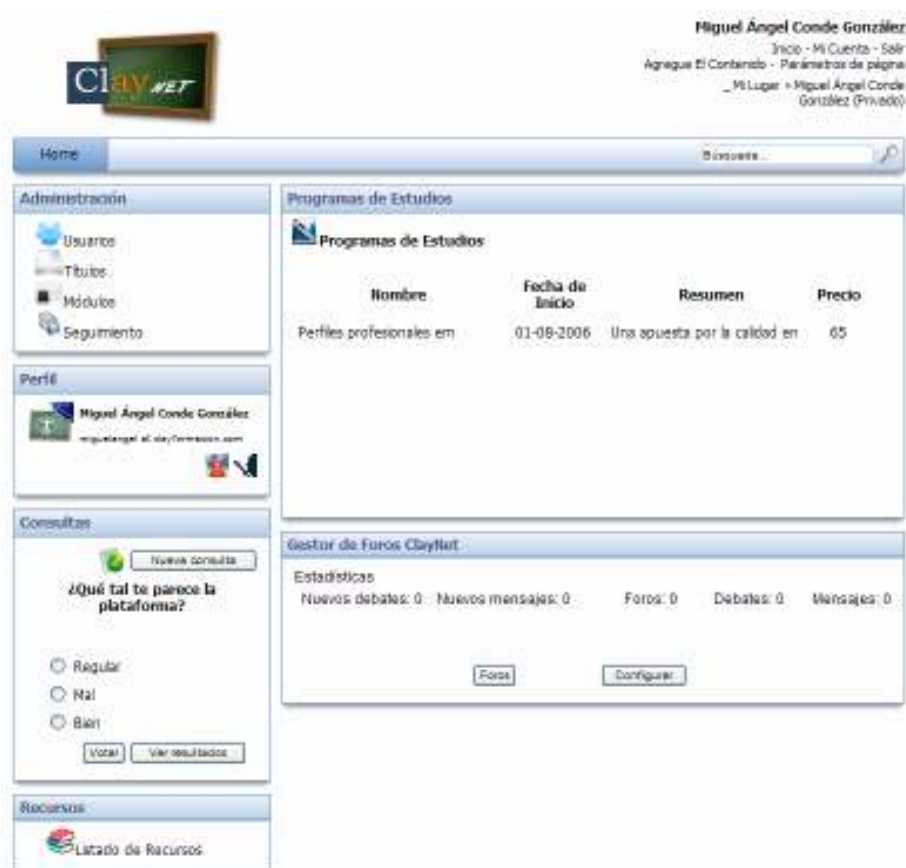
ClayNET

Miguel Ángel Conde González
Inicio - Mi Cuenta - Salir
Agregue El Contenido - Parámetros de página
_Mi Lugar » Miguel Ángel Conde González (Privado)

Home

Búsqueda...

Administración

Usuarios
Títulos
Módulos
Seguimiento

Perfil

Miguel Ángel Conde González
miguelangel.at.clayformacion.com

Consultas

Nueva consulta

¿Qué tal te parece la plataforma?

Regular
Mal
Bien

Votar
Ver resultados

Recursos

Listado de Recursos

Programas de Estudios

Programas de Estudios

| Nombre | Fecha de Inicio | Resumen | Precio |
|---|---|---|---|
| Perfiles profesionales em | 01-08-2006 | Una apuesta por la calidad en | 65 |

Gestor de Foros ClayNet

Estadísticas
Nuevos debates: 0 Nuevos mensajes: 0 Foros: 0 Debates: 0 Mensajes: 0

Foros
Configurar